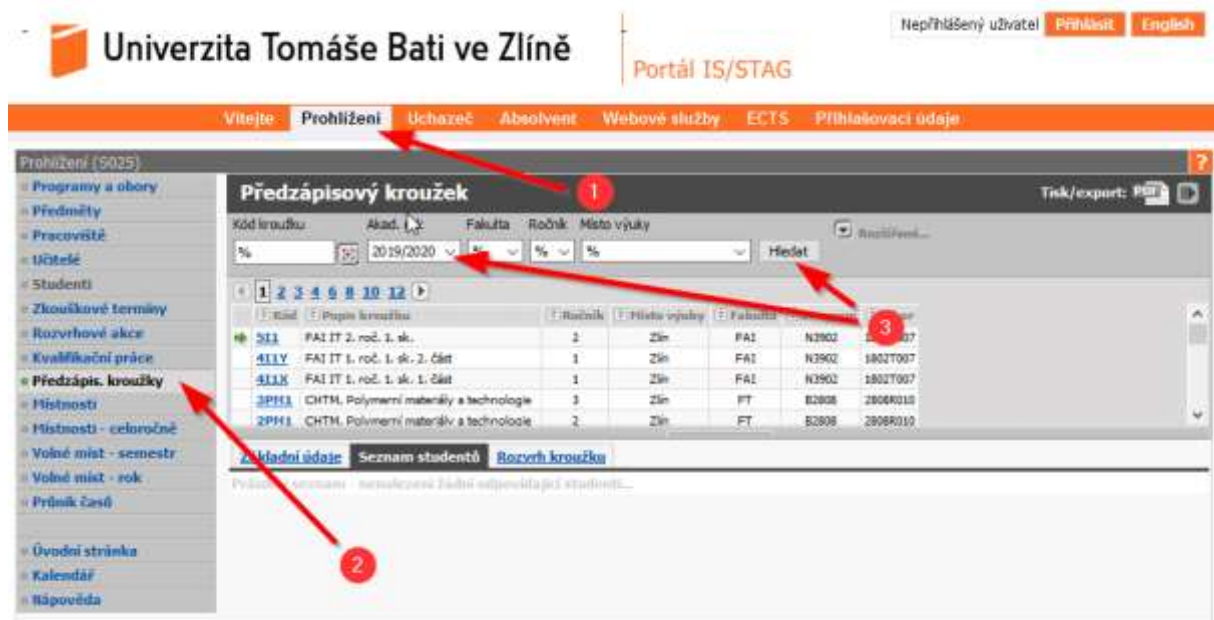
Univerzita Tomáše Bati ve Zlíně

Portál IS/STAG

Nepřihlášený uživatel Přihlásit English

Vítejte Prohlížení Uchazeč Absolvent Webové služby ECTS Přihlašovací údaje

Prohlížení (5025)

Programy a obory
Předměty
Pracoviště
Učitelé
Studenti
Zkouškové termíny
Rozvrhové akce
Kvalifikační práce
Předzápis. kroužky
Místnosti
Místnosti - celoročně
Volné míst - semestr
Volné míst - rok
Průnik časů

Úvodní stránka
Kalendář
Nápověda

Předzápisový kroužek

Tisk/export:

Kód kroužku Akad. rok Fakulta Ročník Místo výuky

% 2019/2020 % % % Hledat

Rozšíření...

1 2 3 4 6 8 10 12

1 2 3

| Kód | Popis kroužku | Ročník | Místo výuky | Fakulta | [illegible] | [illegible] |
|---|---|---|---|---|---|---|
| 5I1 | FAI IT 2. roč. 1. sk. | 2 | Zlín | FAI | N3902 | 1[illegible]007 |
| 4I1Y | FAI IT 1. roč. 1. sk. 2. část | 1 | Zlín | FAI | N3902 | 1802T007 |
| 4I1X | FAI IT 1. roč. 1. sk. 1. část | 1 | Zlín | FAI | N3902 | 1802T007 |
| 3PM1 | CHTM, Polymerní materiály a technologie | 3 | Zlín | FT | B2808 | 2808R010 |
| 2PM1 | CHTM, Polymerní materiály a technologie | 2 | Zlín | FT | B2808 | 2808R010 |

Základní údaje Seznam studentů Rozvrh kroužku

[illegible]